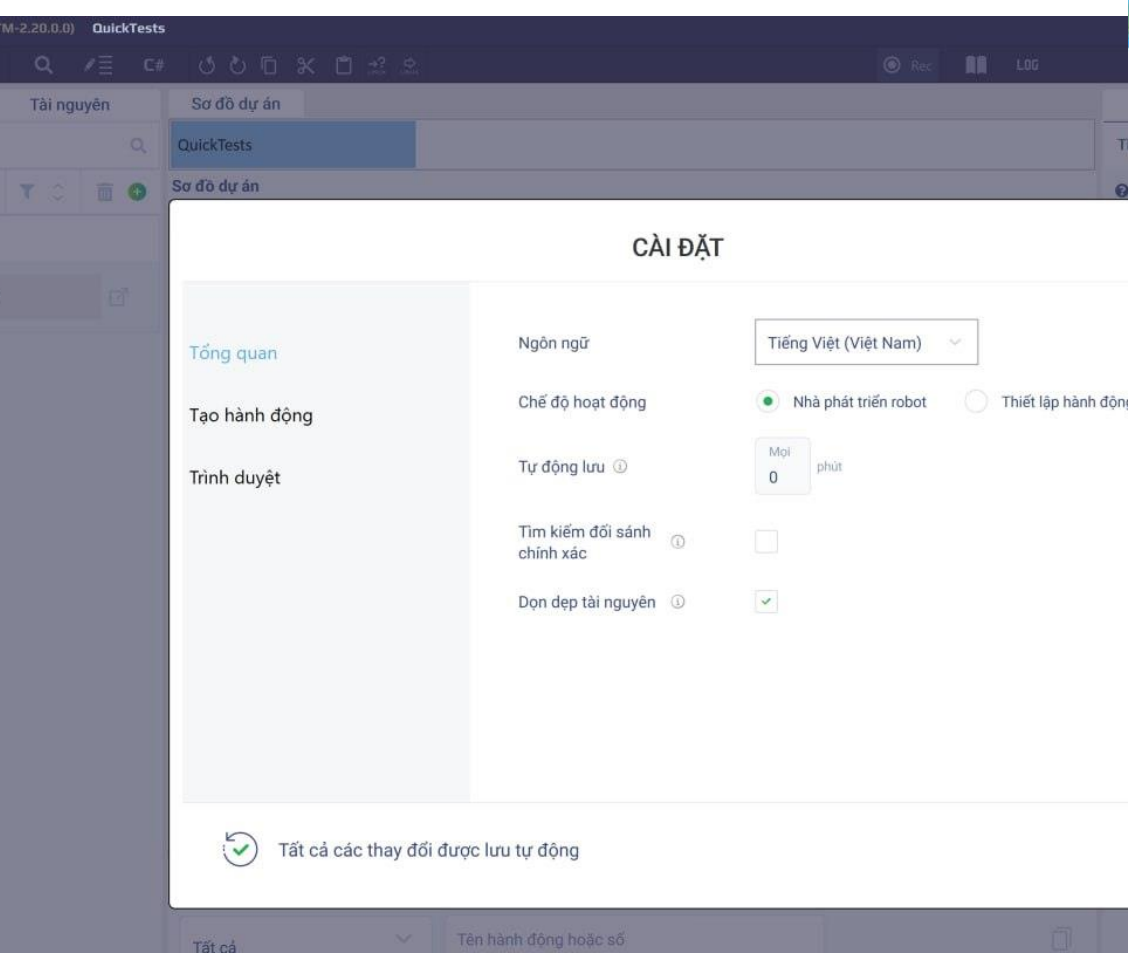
TM-2.20.0.0) QuickTests

C#

Rec LOG

Tài nguyên

Sơ đồ dự án

QuickTests

Sơ đồ dự án

CÀI ĐẶT

Tổng quan

Tạo hành động

Trình duyệt

Ngôn ngữ

Tiếng Việt (Việt Nam)

Chế độ hoạt động

Nhà phát triển robot

Thiết lập hành động

Tự động lưu

Mọi
0
phút

Tìm kiếm đối sánh chính xác

Dọn dẹp tài nguyên

Tất cả các thay đổi được lưu tự động

Tất cả

Tên hành động hoặc số